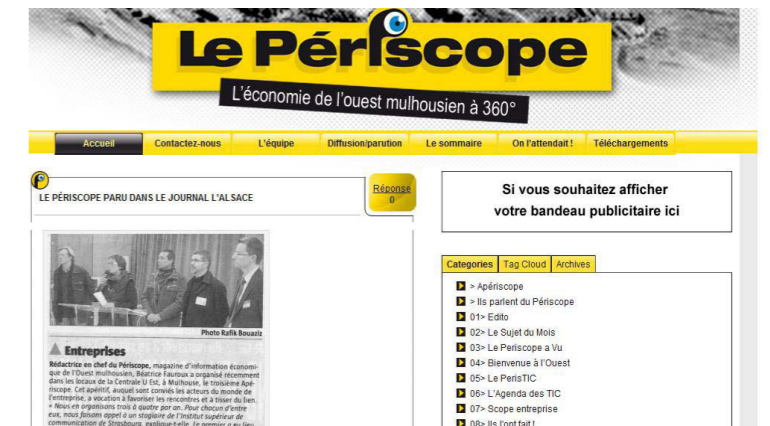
Le Périscope

L'économie de l'ouest mulhousien à 360°

Accueil | Contactez-nous | L'équipe | Diffusion/parution | Le sommaire | On l'attendait ! | Téléchargements

LE PÉRISCOPE PARU DANS LE JOURNAL L'ALSACE

Réponse
0

Photo Rafik Bouaziz

Entreprises

Rédactrice en chef du Périscope, magazine d'information économique de l'Ouest mulhousien, Béatrice Fauroux a organisé récemment dans les locaux de la Centrale U Est, à Mulhouse, le troisième Apériscope. Cet apéritif, auquel sont conviés les acteurs du monde de l'entreprise, a vocation à favoriser les rencontres et à tisser du lien. « Nous en organisons trois à quatre par an. Pour chacun d'entre eux, nous faisons appel à un stagiaire de l'Institut supérieur de communication de Strasbourg, explique-t-elle. Le premier a eu lieu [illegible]

Si vous souhaitez afficher votre bandeau publicitaire ici

Categories | Tag Cloud | Archives

> Apériscope
> Ils parlent du Périscope
01> Edito
02> Le Sujet du Mois
03> Le Periscope a Vu
04> Bienvenue à l'Ouest
05> Le PerisTIC
06> L'Agenda des TIC
07> Scope entreprise
08> Ils l'ont fait !